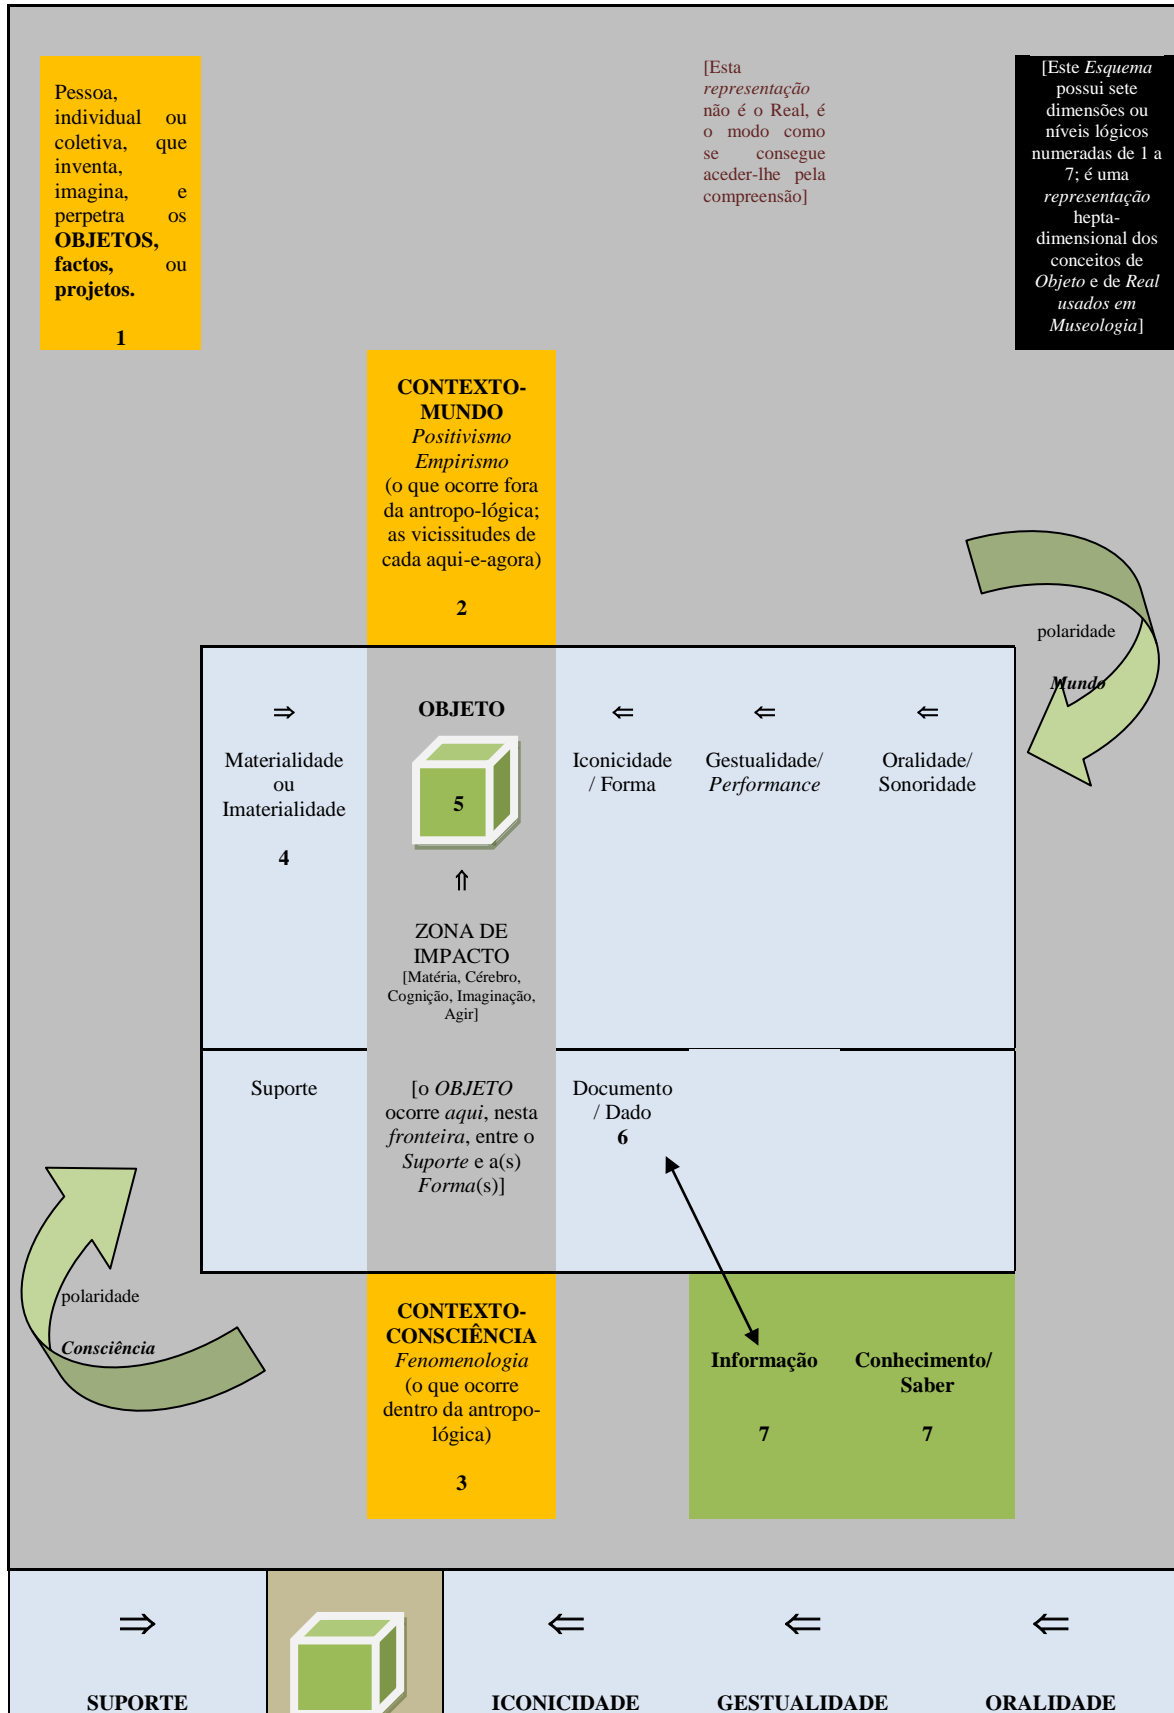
Pessoa, individual ou coletiva, que inventa, imagina, e perpetra os **OBJETOS, factos,** ou **projetos.**

1

[Esta *representação* não é o Real, é o modo como se consegue aceder-lhe pela compreensão]

[Este *Esquema* possui sete dimensões ou níveis lógicos numeradas de 1 a 7; é uma *representação* hepta-dimensional dos conceitos de *Objeto* e de *Real usados em Museologia*]

**CONTEXTO-MUNDO**
*Positivismo*
*Empirismo*
(o que ocorre fora da antropo-lógica; as vicissitudes de cada aqui-e-agora)

**2**

polaridade

*Mundo*

⇒
Materialidade ou Imaterialidade

**4**

**OBJETO**

**5**

⇑

ZONA DE IMPACTO
[Matéria, Cérebro, Cognição, Imaginação, Agir]

⇐
Iconicidade / Forma

⇐
Gestualidade/ *Performance*

⇐
Oralidade/ Sonoridade

Suporte

[o *OBJETO* ocorre *aqui*, nesta *fronteira*, entre o *Suporte* e a(s) *Forma*(s)]

Documento / Dado
**6**

polaridade

*Consciência*

**CONTEXTO-CONSCIÊNCIA**
*Fenomenologia*
(o que ocorre dentro da antropo-lógica)

**3**

**Informação**

**7**

**Conhecimento/ Saber**

**7**

⇒
**SUPORTE**

⇐
**ICONICIDADE**

⇐
**GESTUALIDADE**

⇐
**ORALIDADE**